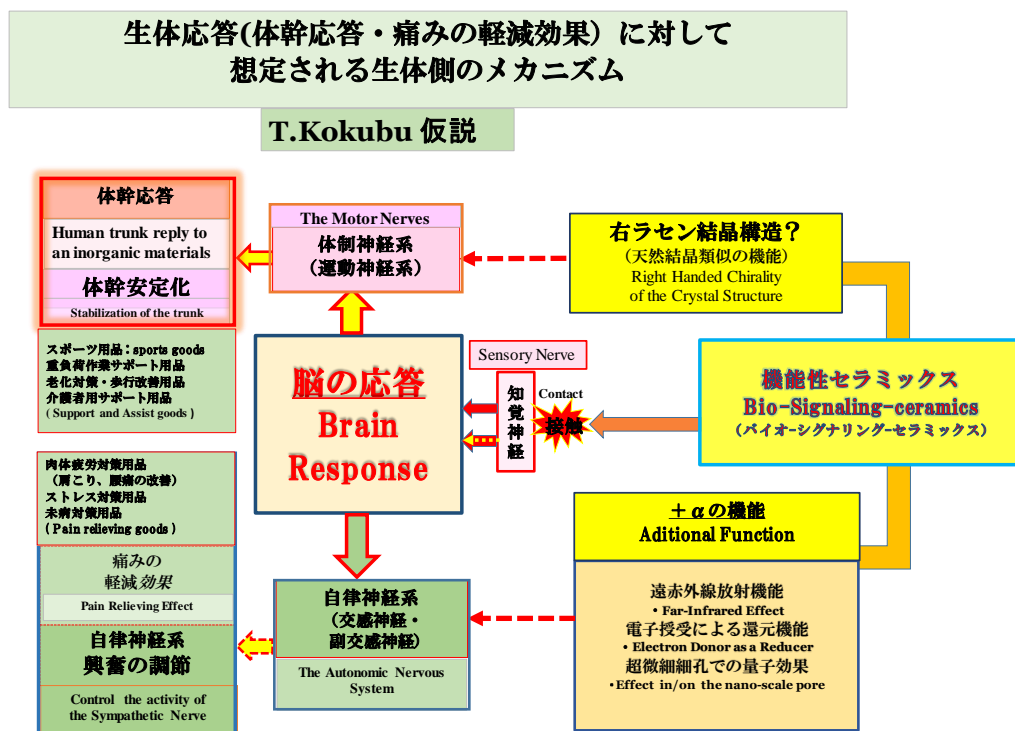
生体応答(体幹応答・痛みの軽減効果）に対して
想定される生体側のメカニズム

T.Kokubu 仮説

体幹応答
Human trunk reply to an inorganic materials
体幹安定化
Stabilization of the trunk

スポーツ用品：sports goods
重負荷作業サポート用品
老化対策・歩行改善用品
介護者用サポート用品
( Support and Assist goods )

肉体疲労対策用品
（肩こり、腰痛の改善）
ストレス対策用品
未病対策用品
( Pain relieving goods )

痛みの
軽減効果
Pain Relieving Effect

自律神経系
興奮の調節
Control the activity of the Sympathetic Nerve

The Motor Nerves
体制神経系
（運動神経系）

脳の応答
Brain
Response

Sensory Nerve
知覚神経
Contact
接触

自律神経系
（交感神経・
副交感神経）
The Autonomic Nervous System

右ラセン結晶構造？
（天然結晶類似の機能）
Right Handed Chirality
of the Crystal Structure

機能性セラミックス
Bio-Signaling-ceramics
（バイオ-シグナリング-セラミックス）

＋αの機能
Aditional Function

遠赤外線放射機能
• Far-Infrared Effect
電子授受による還元機能
• Electron Donor as a Reducer
超微細細孔での量子効果
•Effect in/on the nano-scale pore